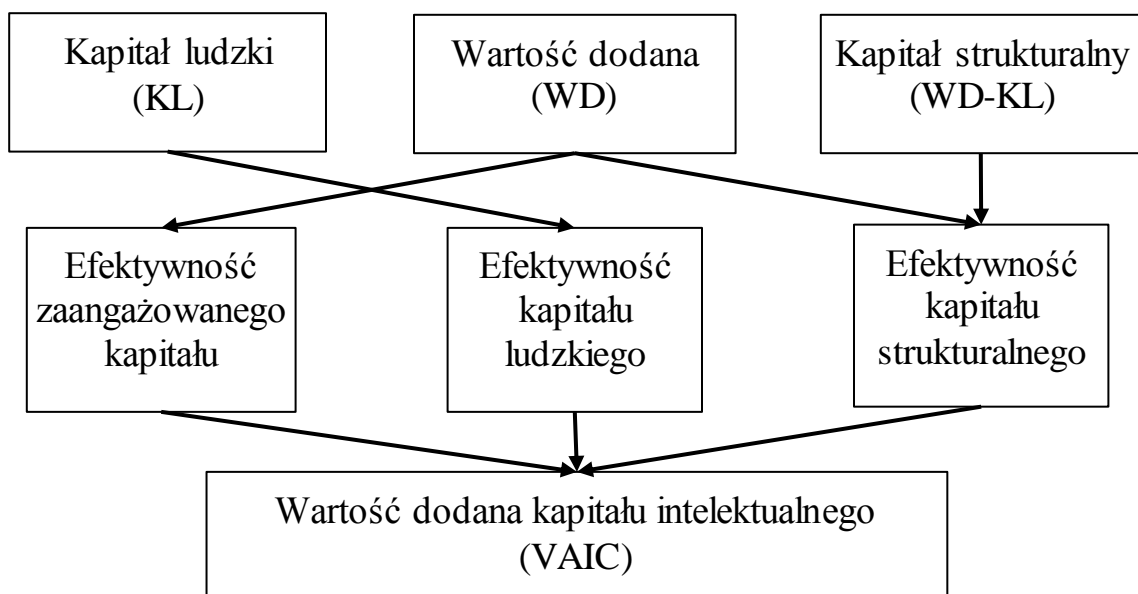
Kapitał ludzki (KL)

Wartość dodana (WD)

Kapitał strukturalny (WD-KL)

Efektywność zaangażowanego kapitału

Efektywność kapitału ludzkiego

Efektywność kapitału strukturalnego

Wartość dodana kapitału intelektualnego (VAIC)